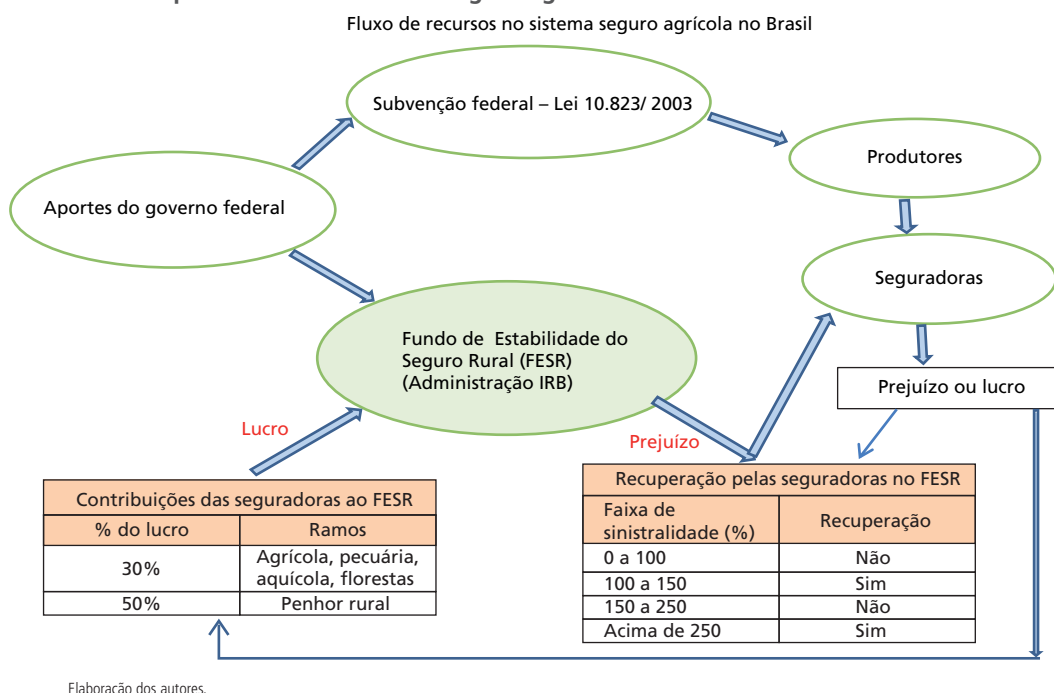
Fluxo de recursos no sistema seguro agrícola no Brasil

Subvenção federal – Lei 10.823/ 2003

Produtores

Aportes do governo federal

Seguradoras

Fundo de Estabilidade do Seguro Rural (FESR) (Administração IRB)

Prejuízo ou lucro

Lucro

Prejuízo

| Contribuições das seguradoras ao FESR | |
|---|---|
| % do lucro | Ramos |
| 30% | Agrícola, pecuária, aquícola, florestas |
| 50% | Penhor rural |

| Recuperação pelas seguradoras no FESR | |
|---|---|
| Faixa de sinistralidade (%) | Recuperação |
| 0 a 100 | Não |
| 100 a 150 | Sim |
| 150 a 250 | Não |
| Acima de 250 | Sim |

Elaboração dos autores.